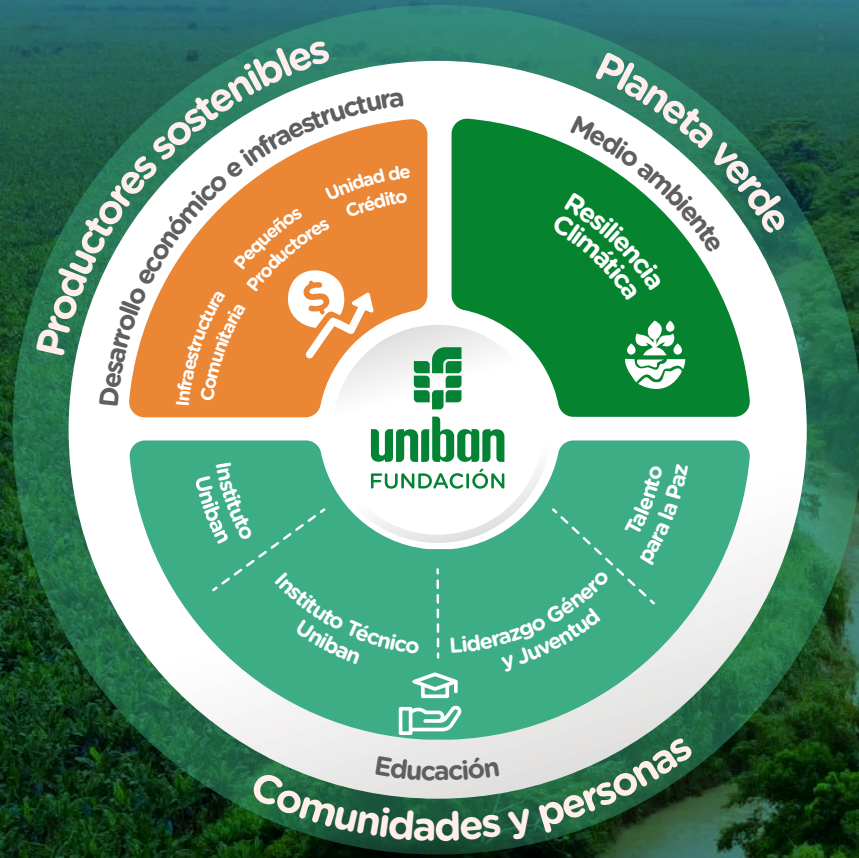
Productores sostenibles

Desarrollo económico e infraestructura

Infraestructura Comunitaria

Pequeños Productores

Unidad de Crédito

Planeta verde

Medio ambiente

Resiliencia Climática

uniban

FUNDACIÓN

Instituto Uniban

Instituto Técnico Uniban

Liderazgo Género y Juventud

Talento para la Paz

Educación

Comunidades y personas